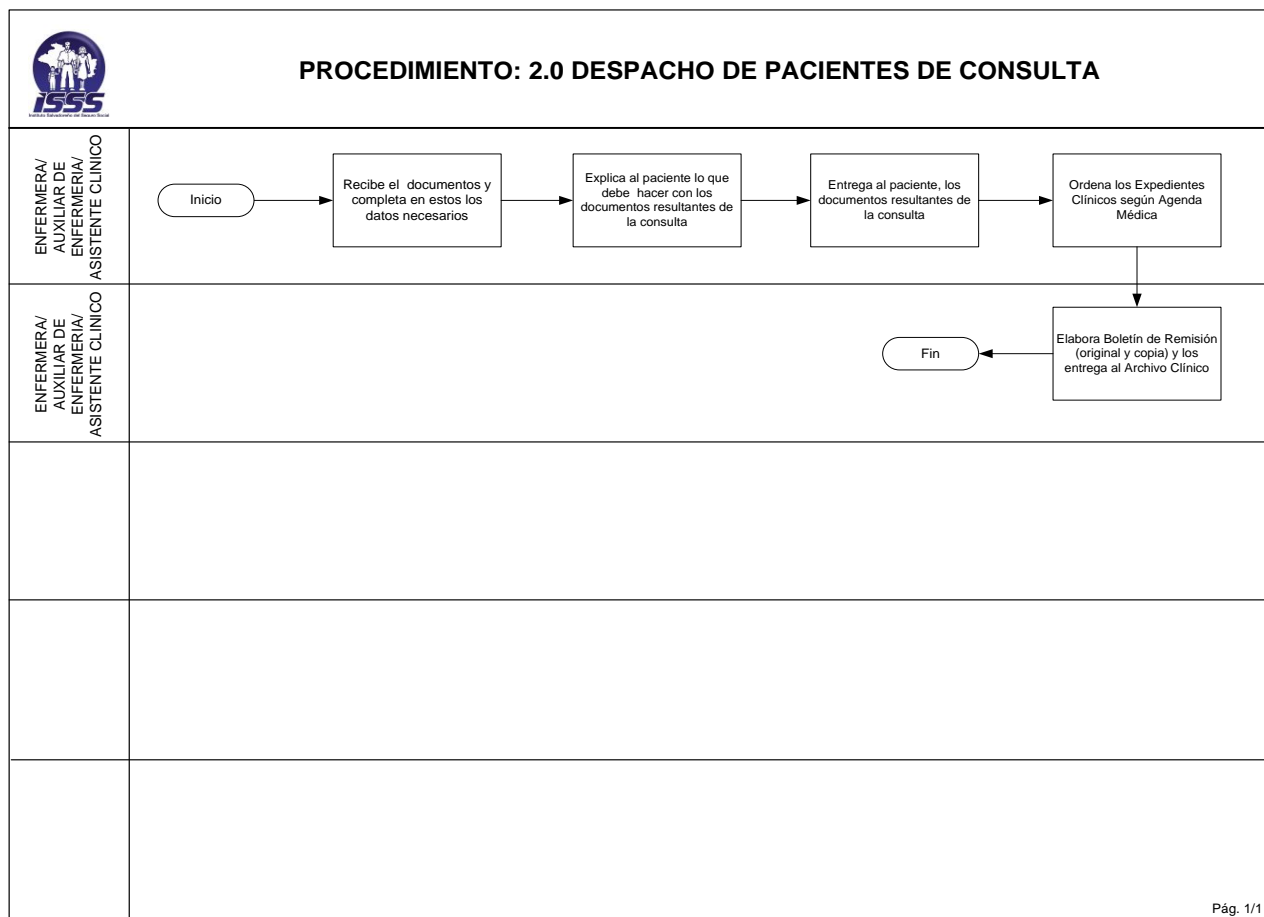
ISSS
Instituto Salvadoreño del Seguro Social

PROCEDIMIENTO: 2.0 DESPACHO DE PACIENTES DE CONSULTA

ENFERMERA/ AUXILIAR DE ENFERMERIA/ ASISTENTE CLINICO

Inicio

Recibe el documentos y completa en estos los datos necesarios

Explica al paciente lo que debe hacer con los documentos resultantes de la consulta

Entrega al paciente, los documentos resultantes de la consulta

Ordena los Expedientes Clínicos según Agenda Médica

ENFERMERA/ AUXILIAR DE ENFERMERIA/ ASISTENTE CLINICO

Elabora Boletín de Remisión (original y copia) y los entrega al Archivo Clínico

Fin

Pág. 1/1